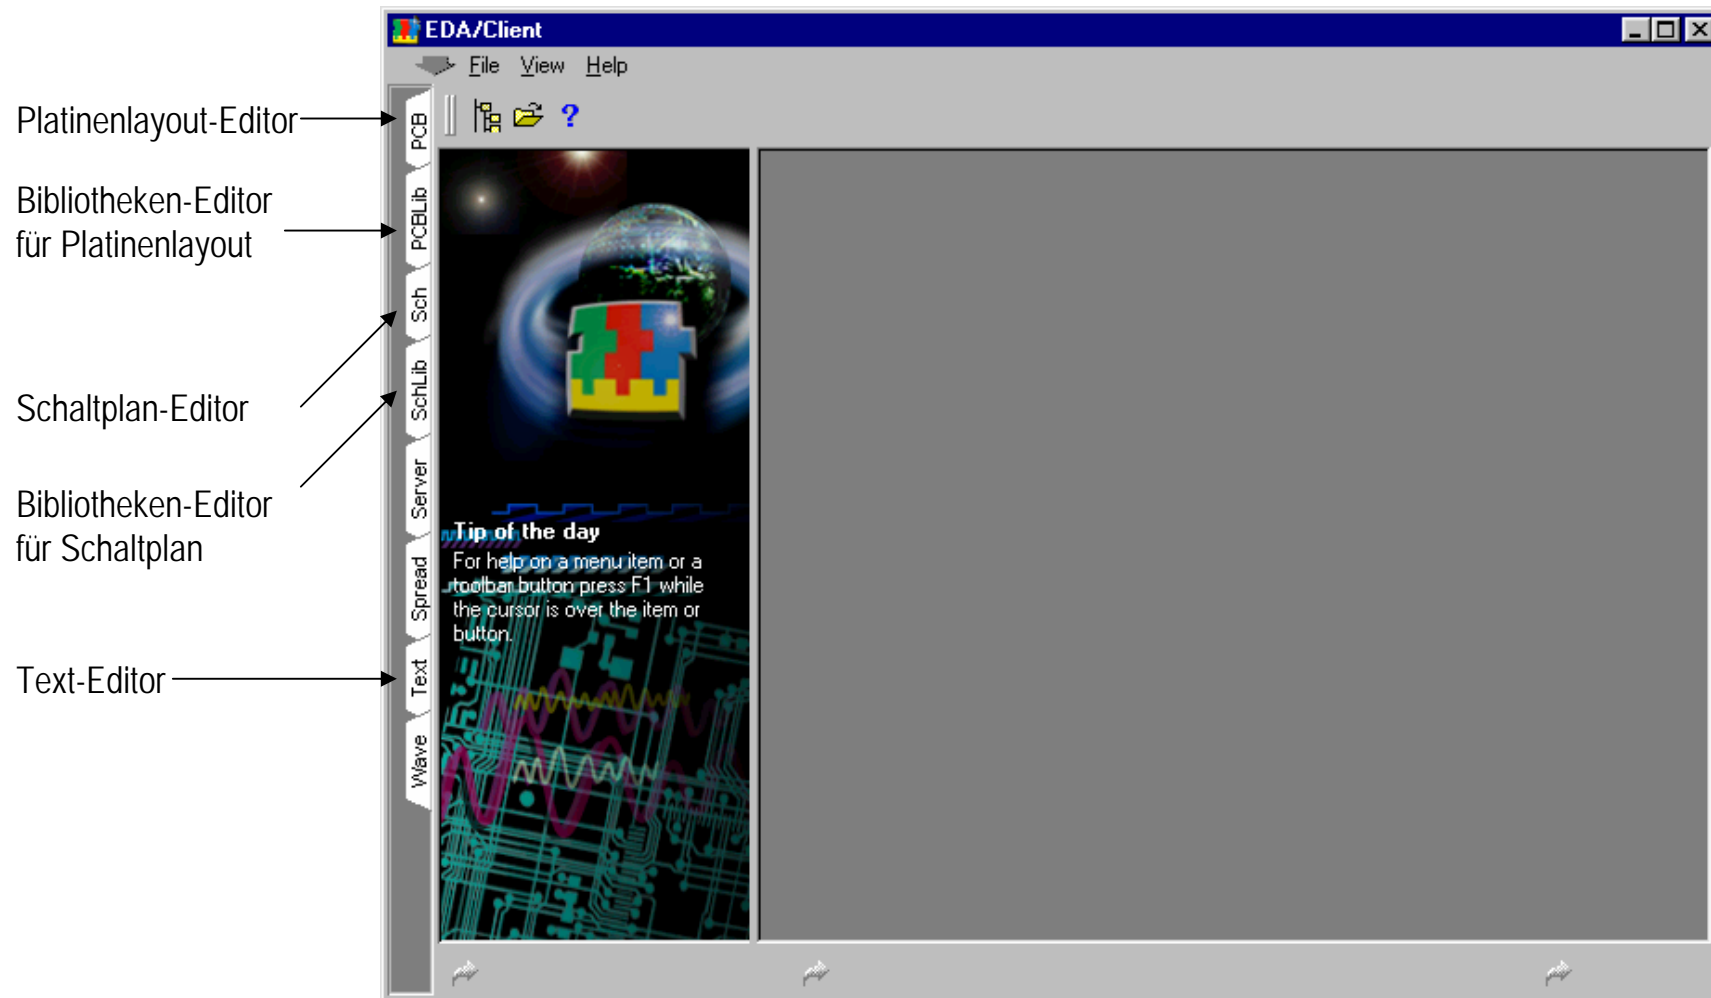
EDA/Client

File View Help

Platinenlayout-Editor

Bibliotheken-Editor für Platinenlayout

Schaltplan-Editor

Bibliotheken-Editor für Schaltplan

Text-Editor

PCB

PCBLib

Sch

SchLib

Server

Spread

Text

Wave

Tip of the day

For help on a menu item or a toolbar button press F1 while the cursor is over the item or button.